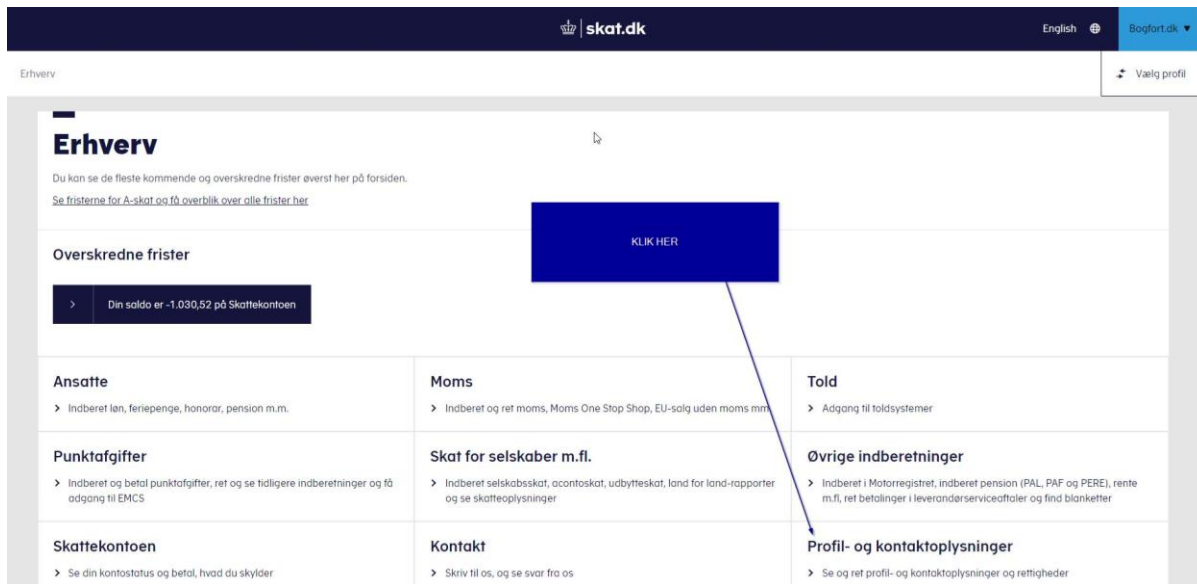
skat.dk

English

Bogfort.dk ▼

Erhverv

Vælg profil

Erhverv

Du kan se de fleste kommende og overskredne frister øverst her på forsiden.

Se fristerne for A-skat og få overblik over alle frister her

KLIK HER

Overskredne frister

Din saldo er -1.030,52 på Skattekontoen

Ansatte

Indberet løn, feriepenge, honorar, pension m.m.

Moms

Indberet og ret moms, Moms One Stop Shop, EU-salg uden moms mm

Told

Adgang til toldsystemer

Punktafgifter

Indberet og betal punktafgifter, ret og se tidligere indberetninger og få adgang til EMCS

Skat for selskaber m.fl.

Indberet selskabsskat, acontoskat, udbytteskat, land for land-rapporter og se skatteoplysninger

Øvrige indberetninger

Indberet i Motorregistret, indberet pension (PAL, PAF og PERE), rente m.fl, ret betalinger i leverandørserviceaftaler og find blanketter

Skattekontoen

Se din kontostatus og betal, hvad du skylder

Kontakt

Skriv til os, og se svar fra os

Profil- og kontaktoplysninger

Se og ret profil- og kontaktoplysninger og rettigheder